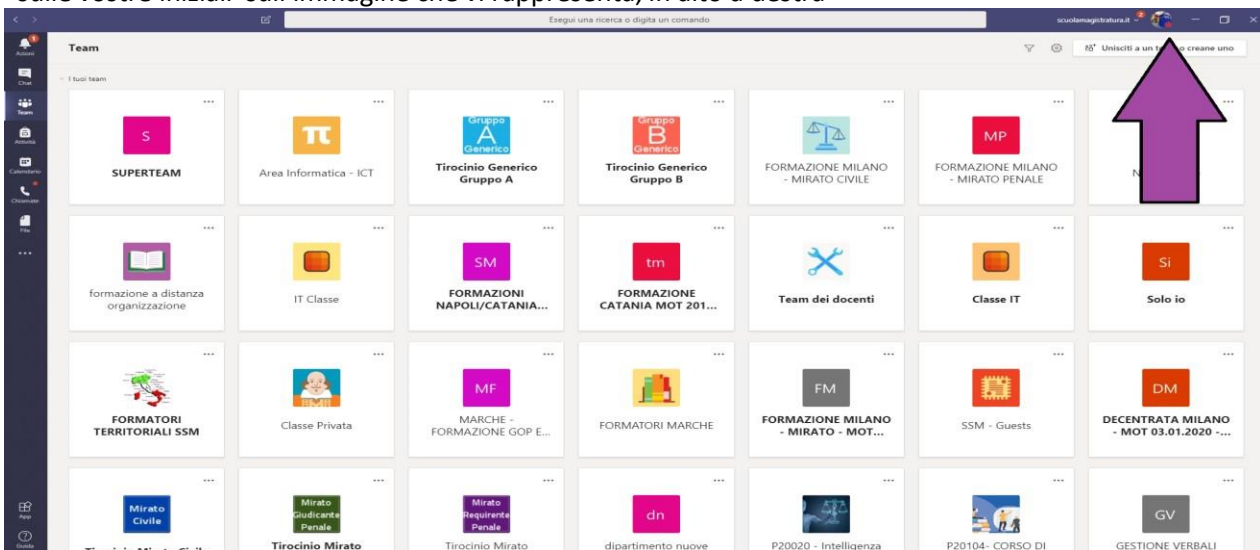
sulle vostre iniziali o sull'immagine che vi rappresenta, in alto a destra

Esegui una ricerca o digita un comando

scuolamagistratura.it

Attività
Chat
Team
Attività
Calendario
Chiamate
File
...
App
Guida

Team

Unisciti a un team o creane uno

I tuoi team

S
SUPERTEAM

Area Informatica - ICT

Gruppo A Generico
Tirocinio Generico Gruppo A

Gruppo B Generico
Tirocinio Generico Gruppo B

FORMAZIONE MILANO - MIRATO CIVILE

MP
FORMAZIONE MILANO - MIRATO PENALE

N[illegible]

formazione a distanza organizzazione

IT Classe

SM
FORMAZIONI NAPOLI/CATANIA...

tm
FORMAZIONE CATANIA MOT 201...

Team dei docenti

Classe IT

Si
Solo io

FORMATORI TERRITORIALI SSM

Classe Privata

MF
MARCHE - FORMAZIONE GOP E...

FORMATORI MARCHE

FM
FORMAZIONE MILANO - MIRATO - MOT...

SSM - Guests

DM
DECENTRATA MILANO - MOT 03.01.2020 -...

Mirato Civile
Tirocinio Mirato Civile

Mirato Giudicante Penale
Tirocinio Mirato

Mirato Requirente Penale
Tirocinio Mirato

dn
dipartimento nuove

P20020 - Intelligenza

P20104- CORSO DI

GV
GESTIONE VERBALI